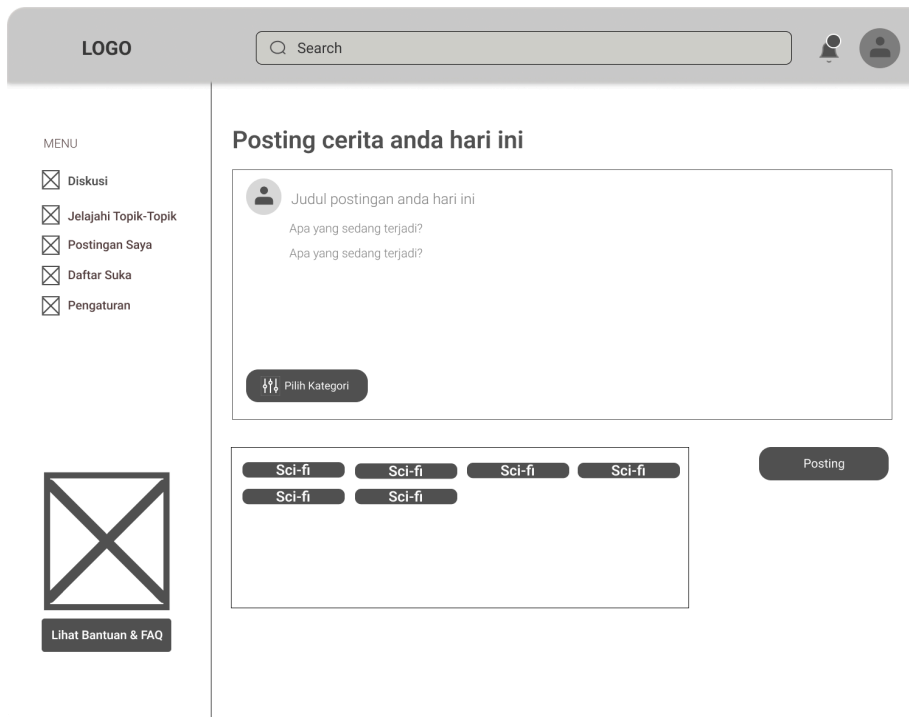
LOGO

Search

MENU

Diskusi

Jelajahi Topik-Topik

Postingan Saya

Daftar Suka

Pengaturan

Lihat Bantuan & FAQ

Posting cerita anda hari ini

Judul postingan anda hari ini

Apa yang sedang terjadi?

Apa yang sedang terjadi?

Pilih Kategori

Sci-fi Sci-fi Sci-fi Sci-fi
Sci-fi Sci-fi

Posting